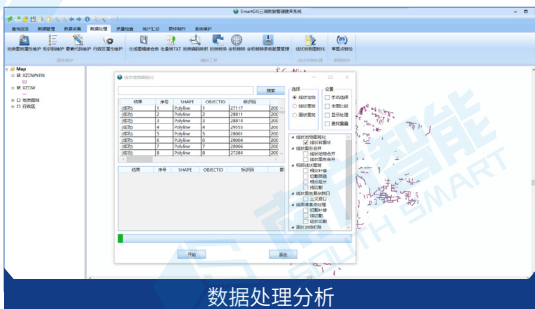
SmartGIS三调数据整理建库系统

查询定位 数据建库 数据采集 数据处理 质量检查 统计汇总 图件制作 系统维护

数据处理

Map

搜索

| 线层 | 序号 | SHAPE | OBJECTID | 标识码 |
|---|---|---|---|---|
| (线状) | 1 | Polyline | 1 | 27117 |
| (线状) | 2 | Polyline | 2 | 28818 |
| (线状) | 3 | Polyline | 3 | 28813 |
| (线状) | 4 | Polyline | 4 | 29553 |
| (线状) | 5 | Polyline | 5 | 28661 |
| (线状) | 6 | Polyline | 6 | 28666 |
| (线状) | 7 | Polyline | 7 | 28667 |
| (线状) | 8 | Polyline | 8 | 27284 |

| 线层 | 序号 | SHAPE | OBJECTID | 标识码 |
|---|---|---|---|---|

开始 退出

数据处理分析